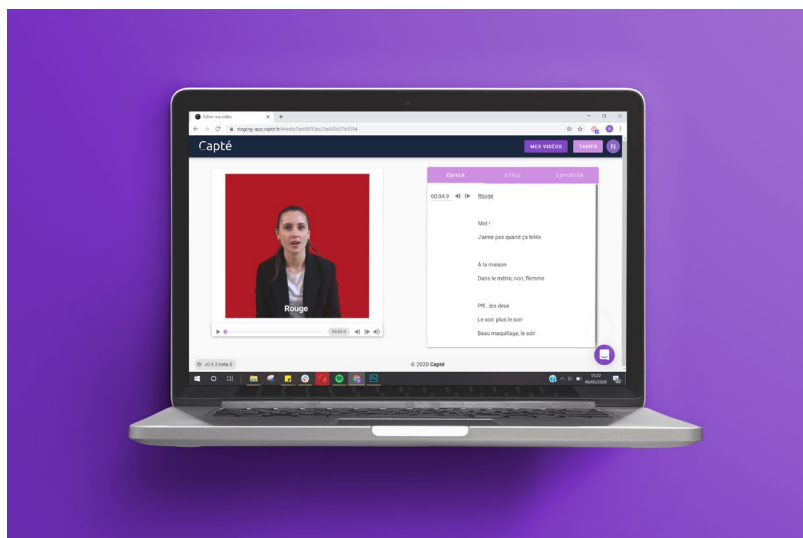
Éditer ma vidéo

staging-app.capte.fr/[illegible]

Capté

MES VIDÉOS

TARIFS

N

ÉDITER

STYLE

EXPORTER

00:04.9

Rouge

Mat !

J'aime pas quand ça brille

À la maison

Dans le métro, non, flemme

Pff...les deux

Le soir, plus le soir

Beau maquillage, le soir

Rouge

00:00.0

v0.4.2 beta.0

© 2020 Capté

15:22

06/05/2020